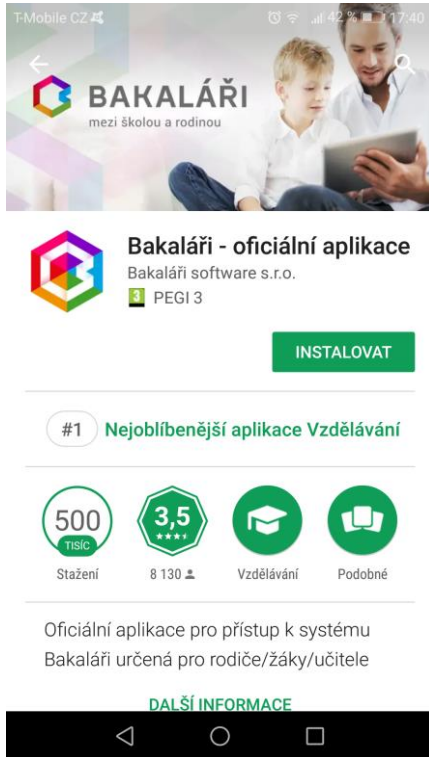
T-Mobile CZ 42 % 17:40

BAKALÁŘI
mezi školou a rodinou

Bakaláři - oficiální aplikace
Bakaláři software s.r.o.
3 PEGI 3

INSTALOVAT

#1 Nejoblíbenější aplikace Vzdělávání

500 TISÍC
Stažení

3,5
8 130

Vzdělávání

Podobné

Oficiální aplikace pro přístup k systému Bakaláři určená pro rodiče/žáky/učitele

DALŠÍ INFORMACE